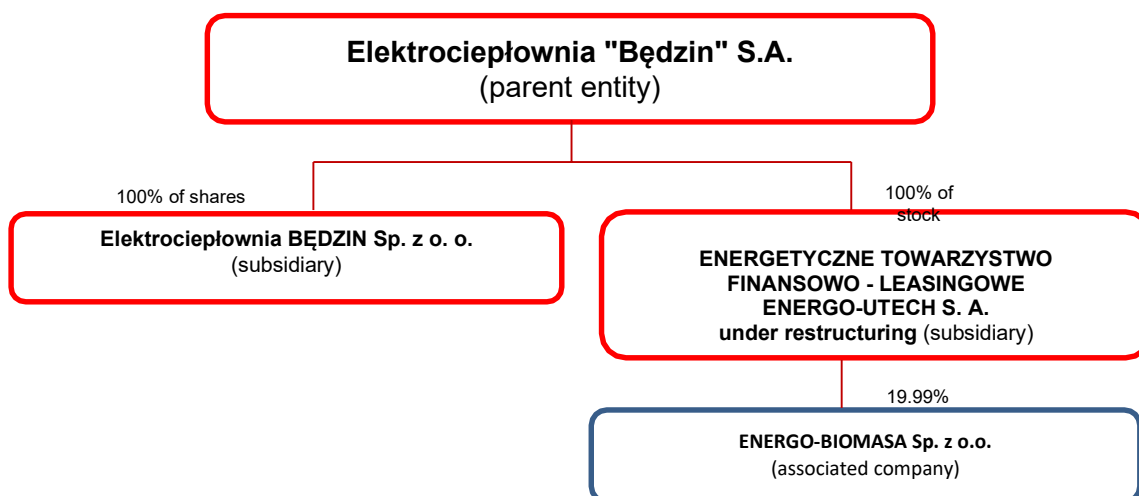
Elektrociepłownia "Będzin" S.A.
(parent entity)

100% of shares

Elektrociepłownia BĘDZIN Sp. z o. o.
(subsidiary)

100% of stock

ENERGETYCZNE TOWARZYSTWO FINANSOWO - LEASINGOWE ENERGO-UTECH S. A. under restructuring (subsidiary)

19.99%

ENERGO-BIOMASA Sp. z o.o.
(associated company)